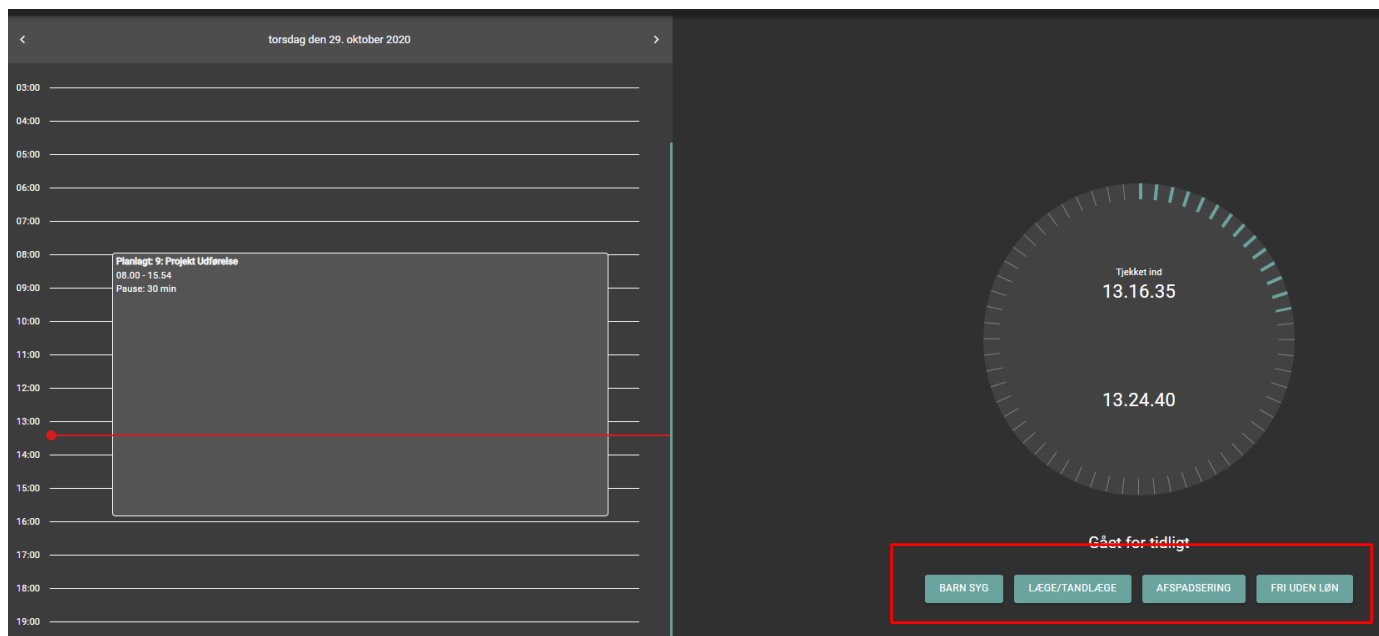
<

torsdag den 29. oktober 2020

>

03:00

04:00

05:00

06:00

07:00

08:00

Planlagt: 9: Projekt Udførelse
08.00 - 15.54
Pause: 30 min

09:00

10:00

11:00

12:00

13:00

14:00

15:00

16:00

17:00

18:00

19:00

Tjekket ind
13.16.35

13.24.40

Gået for tidligt

BARN SYG

LÆGE/TANDLÆGE

AFSPADSERING

FRI UDEN LØN